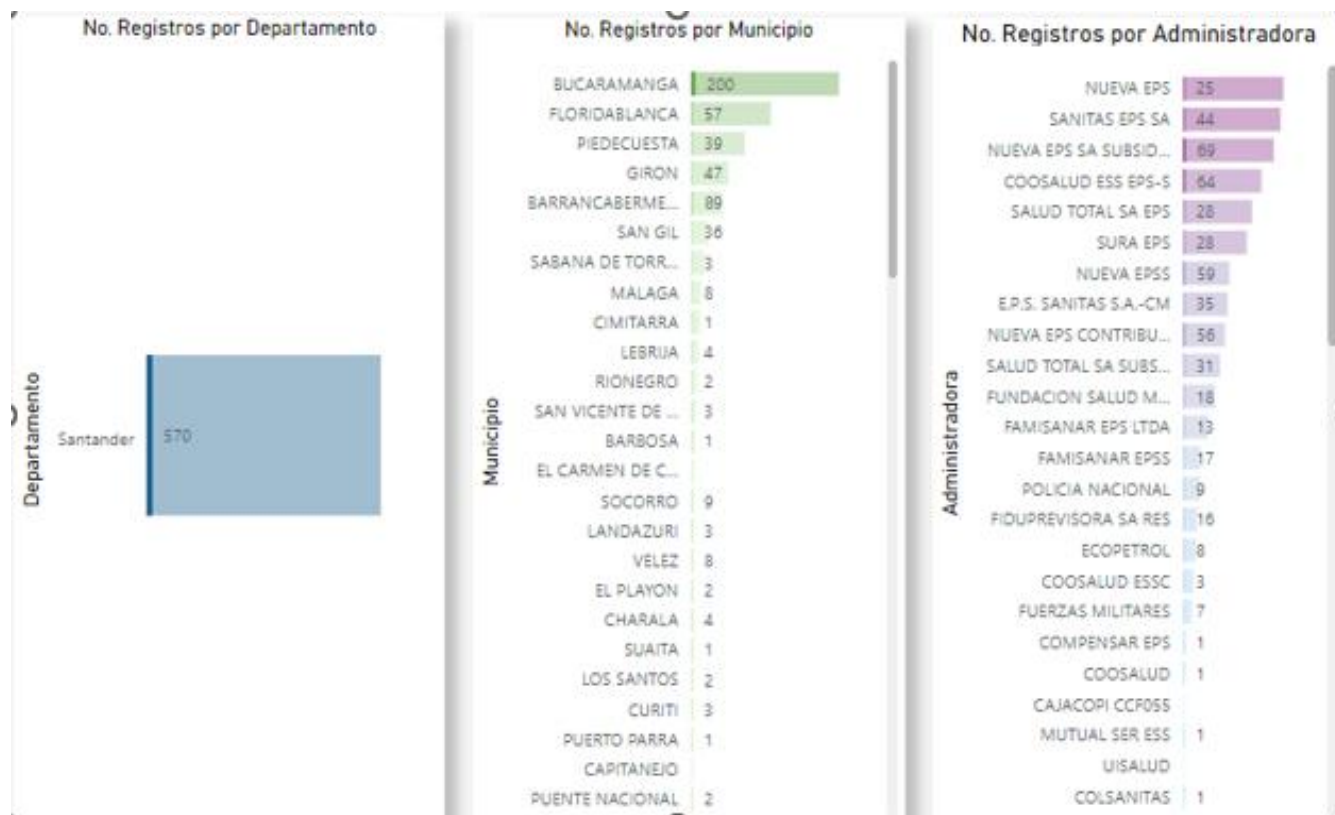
No. Registros por Departamento

Departamento

Santander 570

No. Registros por Municipio

Municipio

BUCARAMANGA 200
FLORIDABLANCA 57
PIEDECUESTA 39
GIRON 47
BARRANCABERME... 89
SAN GIL 36
SABANA DE TORR... 3
MALAGA 8
CIMITARRA 1
LEBRIJA 4
RIONEGRO 2
SAN VICENTE DE ... 3
BARBOSA 1
EL CARMEN DE C...
SOCORRO 9
LANDAZURI 3
VELEZ 8
EL PLAYON 2
CHARALA 4
SUAITA 1
LOS SANTOS 2
CURITI 3
PUERTO PARRA 1
CAPITANEJO
PUENTE NACIONAL 2

No. Registros por Administradora

Administradora

NUEVA EPS 25
SANITAS EPS SA 44
NUEVA EPS SA SUBSID... 69
COOSALUD ESS EPS-S 64
SALUD TOTAL SA EPS 28
SURA EPS 28
NUEVA EPSS 59
E.P.S. SANITAS S.A.-CM 35
NUEVA EPS CONTRIBU... 56
SALUD TOTAL SA SUBS... 31
FUNDACION SALUD M... 18
FAMISANAR EPS LTDA 13
FAMISANAR EPSS 17
POLICIA NACIONAL 9
FIDUPREVISORA SA RES 16
ECOPETROL 8
COOSALUD ESSC 3
FUERZAS MILITARES 7
COMPENSAR EPS 1
COOSALUD 1
CAJACOPI CCF055
MUTUAL SER ESS 1
UISALUD
COLSANITAS 1